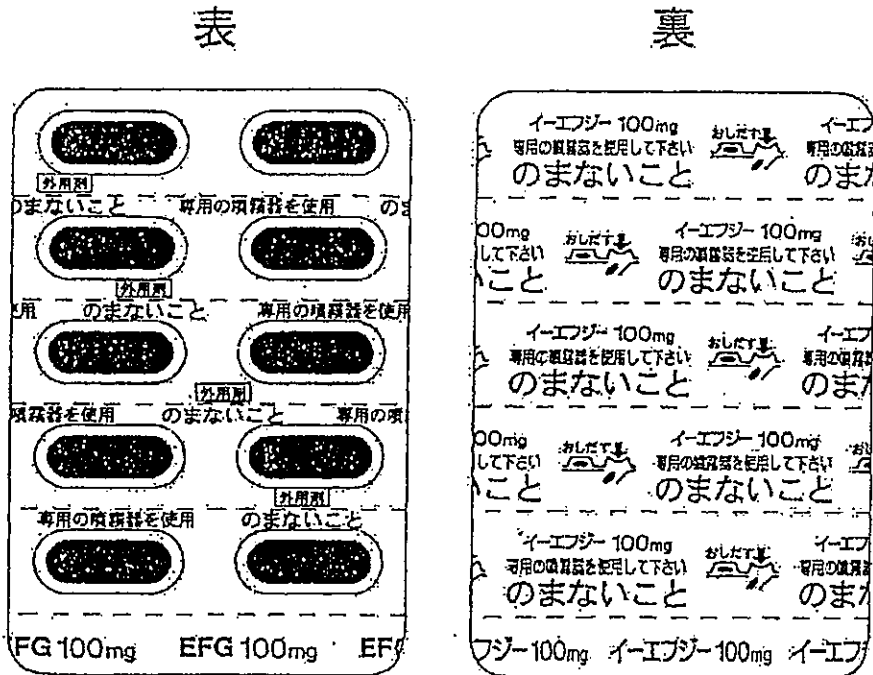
表

外用剤
のまないこと　専用の噴霧器を使用　のま
外用剤
使用　のまないこと　専用の噴霧器を使用
外用剤
噴霧器を使用　のまないこと　専用の噴
外用剤
専用の噴霧器を使用　のまないこと

FG 100mg　EFG 100mg　EF

裏

イーエフジー 100mg
専用の噴霧器を使用して下さい
おしだす
のまないこと
イーエフ
専用の噴霧器
のまな

00mg
して下さい
おしだす
こと
イーエフジー 100mg
専用の噴霧器を使用して下さい
のまないこと

イーエフジー 100mg
専用の噴霧器を使用して下さい
おしだす
のまないこと
イーエフ
専用の噴霧器
のまな

00mg
して下さい
おしだす
こと
イーエフジー 100mg
専用の噴霧器を使用して下さい
のまないこと

イーエフジー 100mg
専用の噴霧器を使用して下さい
おしだす
のまないこと
イーエフ
専用の噴霧器
のまな

フジー100mg　イーエフジー100mg　イーエフ